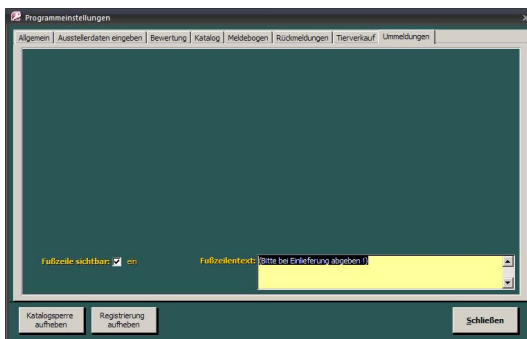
Programmeinstellungen

Allgemein | Ausstellerdaten eingeben | Bewertung | Katalog | Meldebogen | Rückmeldungen | Tierverkauf | Ummeldungen

Fußzeile sichtbar: ein

Fußzeilentext: (Bitte bei Einlieferung abgeben !)

Katalogsperre aufheben

Registrierung aufheben

Schließen